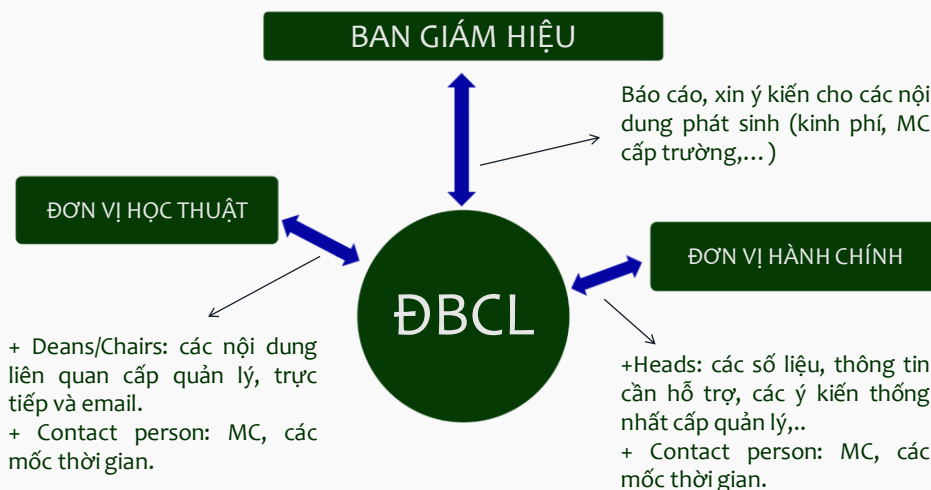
BAN GIÁM HIỆU

Báo cáo, xin ý kiến cho các nội dung phát sinh (kinh phí, MC cấp trường,… )

ĐƠN VỊ HỌC THUẬT

ĐƠN VỊ HÀNH CHÍNH

ĐBCL

+ Deans/Chairs: các nội dung liên quan cấp quản lý, trực tiếp và email.
+ Contact person: MC, các mốc thời gian.

+Heads: các số liệu, thông tin cần hỗ trợ, các ý kiến thống nhất cấp quản lý,..
+ Contact person: MC, các mốc thời gian.